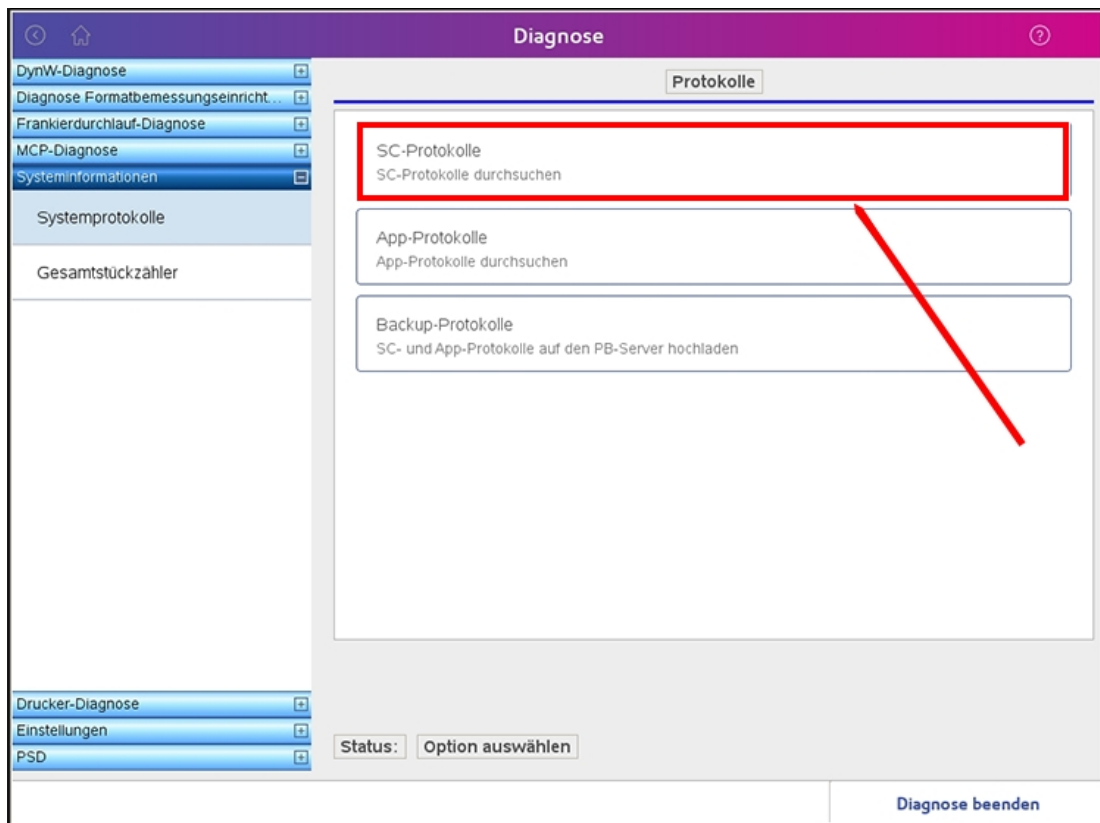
Diagnose

DynW-Diagnose
Diagnose Formatbemessungseinricht...
Frankierdurchlauf-Diagnose
MCP-Diagnose
Systeminformationen
Systemprotokolle
Gesamtstückzähler

Protokolle

SC-Protokolle
SC-Protokolle durchsuchen

App-Protokolle
App-Protokolle durchsuchen

Backup-Protokolle
SC- und App-Protokolle auf den PB-Server hochladen

Drucker-Diagnose
Einstellungen
PSD

Status: Option auswählen

Diagnose beenden